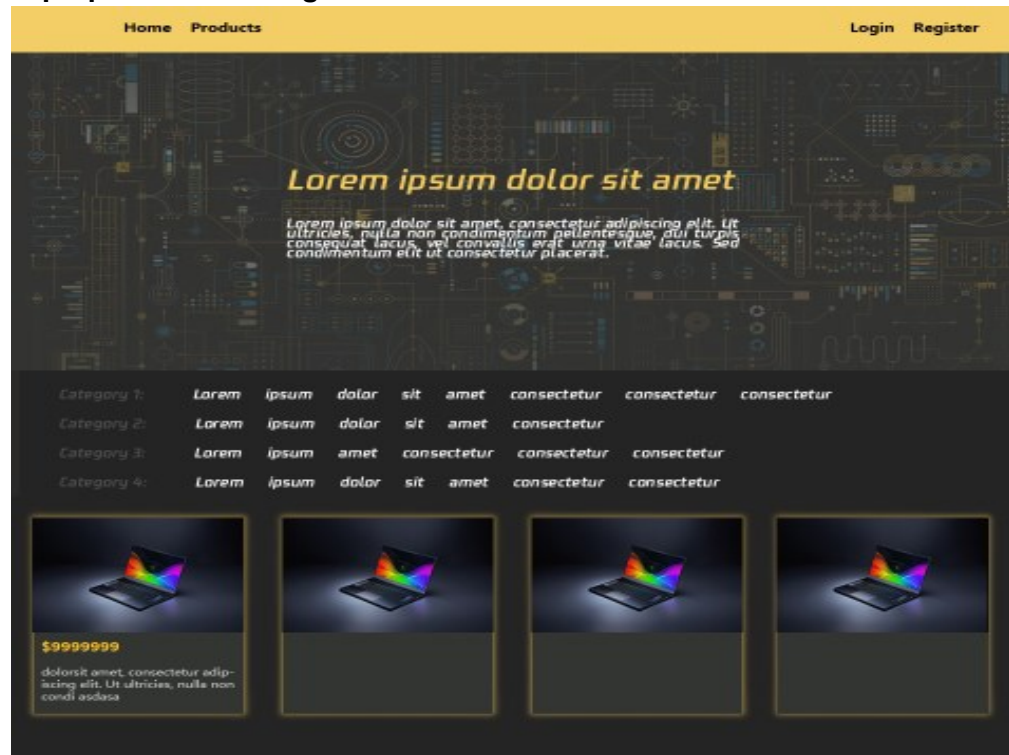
Home Products

Login Register

Lorem ipsum dolor sit amet

Lorem ipsum dolor sit amet, consectetur adipiscing elit. Ut ultricies, nulla non condimentum pellentesque, dui turpis consequat lacus, vel convallis erat urna vitae lacus. Sed condimentum elit ut consectetur placerat.

Category 1: Lorem ipsum dolor sit amet consectetur consectetur consectetur
Category 2: Lorem ipsum dolor sit amet consectetur
Category 3: Lorem ipsum amet consectetur consectetur consectetur
Category 4: Lorem ipsum dolor sit amet consectetur consectetur

$9999999

dolorsit amet, consectetur adipiscing elit. Ut ultricies, nulla non condi asdasa